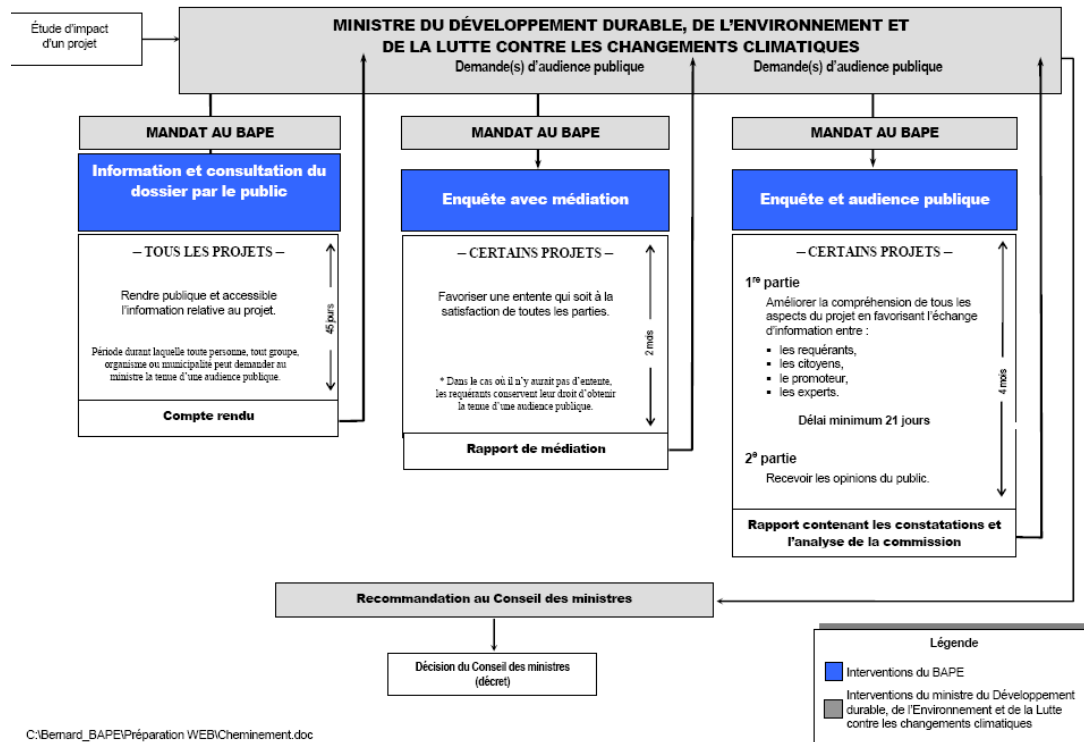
Étude d'impact d'un projet

MINISTRE DU DÉVELOPPEMENT DURABLE, DE L'ENVIRONNEMENT ET DE LA LUTTE CONTRE LES CHANGEMENTS CLIMATIQUES

Demande(s) d'audience publique

Demande(s) d'audience publique

MANDAT AU BAPE

Information et consultation du dossier par le public

– TOUS LES PROJETS –

Rendre publique et accessible l'information relative au projet.

45 jours

Période durant laquelle toute personne, tout groupe, organisme ou municipalité peut demander au ministre la tenue d'une audience publique.

Compte rendu

MANDAT AU BAPE

Enquête avec médiation

– CERTAINS PROJETS –

Favoriser une entente qui soit à la satisfaction de toutes les parties.

2 mois

* Dans le cas où il n'y aurait pas d'entente, les requérants conservent leur droit d'obtenir la tenue d'une audience publique.

Rapport de médiation

MANDAT AU BAPE

Enquête et audience publique

– CERTAINS PROJETS –

1$^{re}$ partie

Améliorer la compréhension de tous les aspects du projet en favorisant l'échange d'information entre :

- les requérants,
- les citoyens,
- le promoteur,
- les experts.

4 mois

Délai minimum 21 jours

2$^{e}$ partie

Recevoir les opinions du public.

Rapport contenant les constatations et l'analyse de la commission

Recommandation au Conseil des ministres

Décision du Conseil des ministres (décret)

Légende

Interventions du BAPE

Interventions du ministre du Développement durable, de l'Environnement et de la Lutte contre les changements climatiques

C:\Bernard_BAPE\Préparation WEB\Cheminement.doc